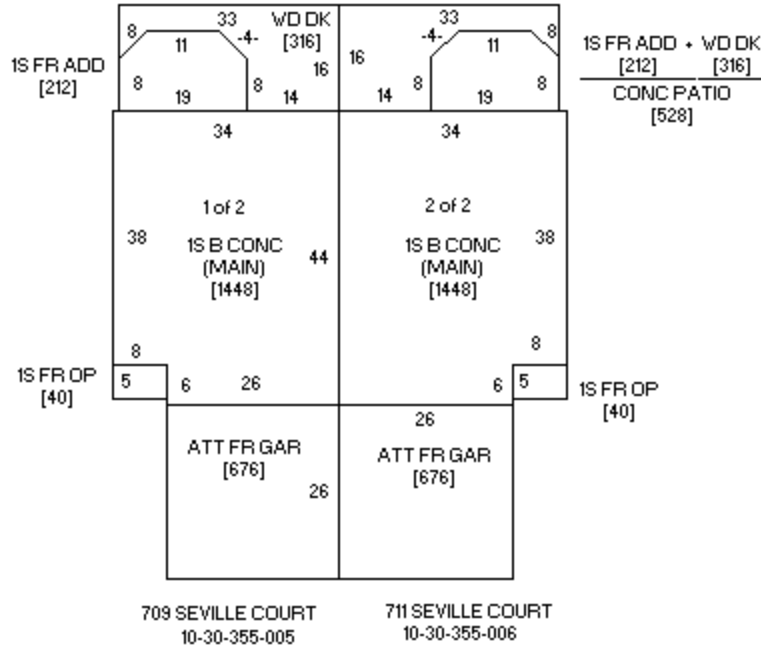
8
33
WD DK
[316]
11
-4-
16
8
8
19
14
1S FR ADD
[212]

33
-4-
8
16
11
14
8
8
19

1S FR ADD + WD DK
[212] [316]
CONC PATIO
[528]

34
34

1 of 2
38
1S B CONC
(MAIN)
[1448]
44

2 of 2
1S B CONC
(MAIN)
[1448]
38

8
1S FR OP
[40]
5
6
26

8
6
5
1S FR OP
[40]

26

ATT FR GAR
[676]
26

ATT FR GAR
[676]

709 SEVILLE COURT
10-30-355-005

711 SEVILLE COURT
10-30-355-006